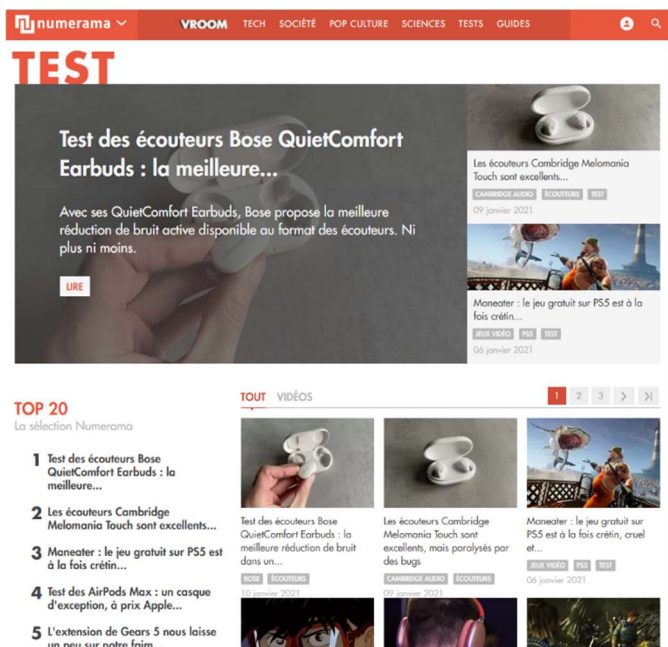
numerama

VROOM TECH SOCIÉTÉ POP CULTURE SCIENCES TESTS GUIDES

TEST

Test des écouteurs Bose QuietComfort Earbuds : la meilleure...

Avec ses QuietComfort Earbuds, Bose propose la meilleure réduction de bruit active disponible au format des écouteurs. Ni plus ni moins.

LIRE

Les écouteurs Cambridge Melomania Touch sont excellents...

CAMBRIDGE AUDIO ÉCOUTEURS TEST

09 janvier 2021

Maneater : le jeu gratuit sur PS5 est à la fois crétin...

JEUX VIDÉO PS5 TEST

06 janvier 2021

TOP 20

La sélection Numerama

1 Test des écouteurs Bose QuietComfort Earbuds : la meilleure...

2 Les écouteurs Cambridge Melomania Touch sont excellents...

3 Maneater : le jeu gratuit sur PS5 est à la fois crétin...

4 Test des AirPods Max : un casque d'exception, à prix Apple...

5 L'extension de Gears 5 nous laisse un peu sur notre faim...

TOUT VIDÉOS

1 2 3

Test des écouteurs Bose QuietComfort Earbuds : la meilleure réduction de bruit dans un...

BOSE ÉCOUTEURS

10 janvier 2021

Les écouteurs Cambridge Melomania Touch sont excellents, mais paralysés par des bugs

CAMBRIDGE AUDIO ÉCOUTEURS

09 janvier 2021

Maneater : le jeu gratuit sur PS5 est à la fois crétin, cruel et...

JEUX VIDÉO PS5 TEST

06 janvier 2021